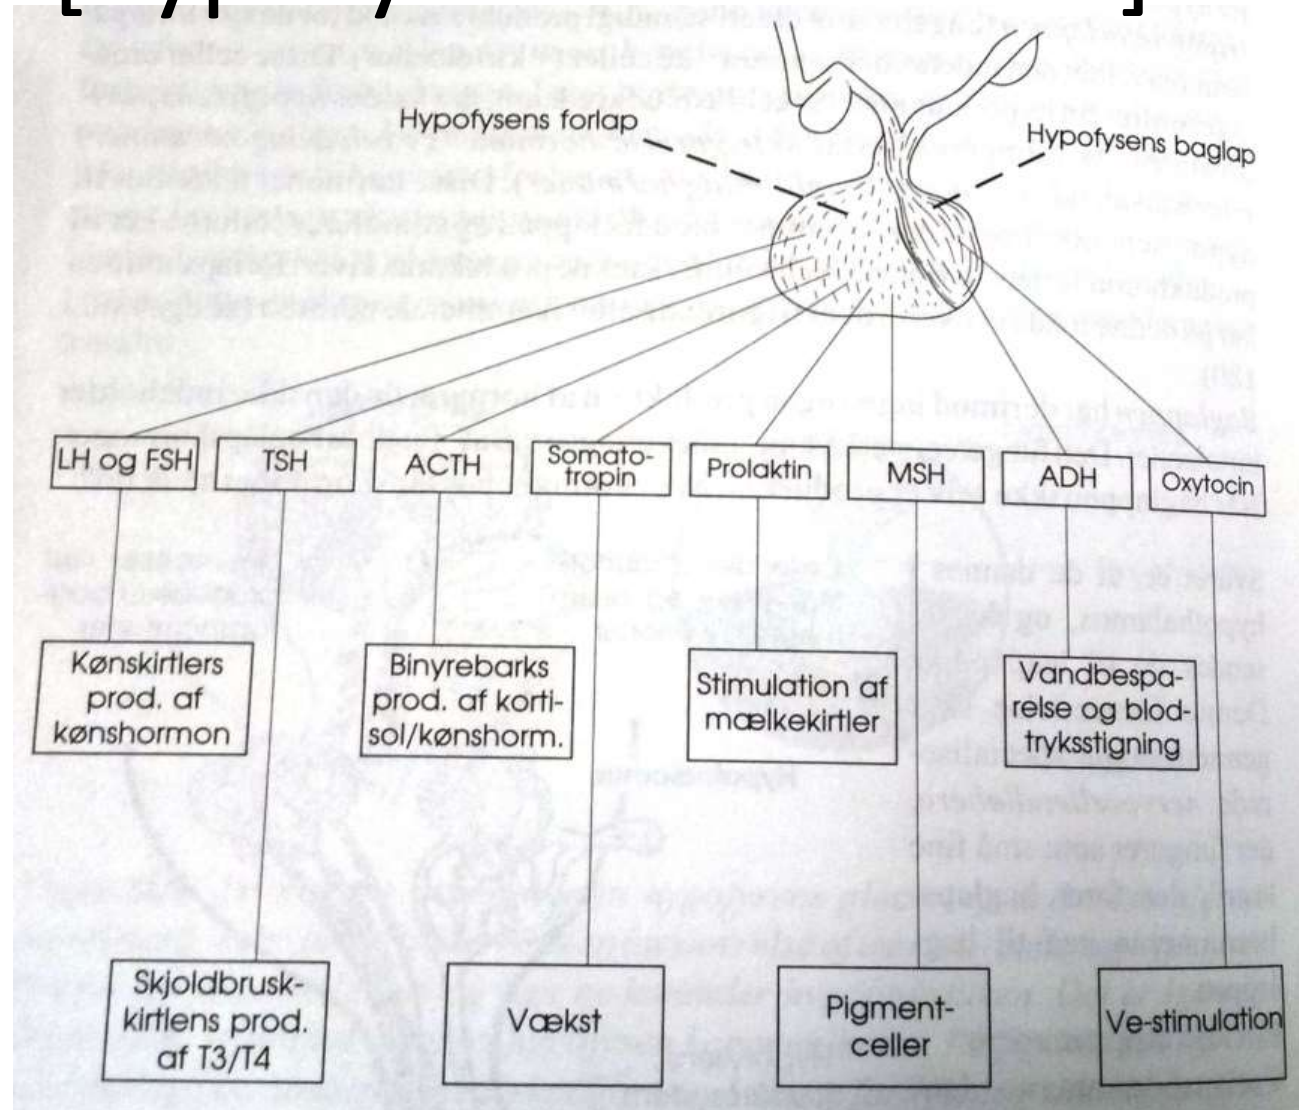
Hypofysens forlap

Hypofysens baglap

| LH og FSH | TSH | ACTH | Somatotropin | Prolaktin | MSH | ADH | Oxytocin |
|---|---|---|---|---|---|---|---|

Kønskirtlers prod. af kønshormon

Binyrebarks prod. af kortisol/kønshorm.

Stimulation af mælkekirtler

Vandbesparelse og blodtryksstigning

Skjoldbruskkirtlens prod. af T3/T4

Vækst

Pigmentceller

Ve-stimulation